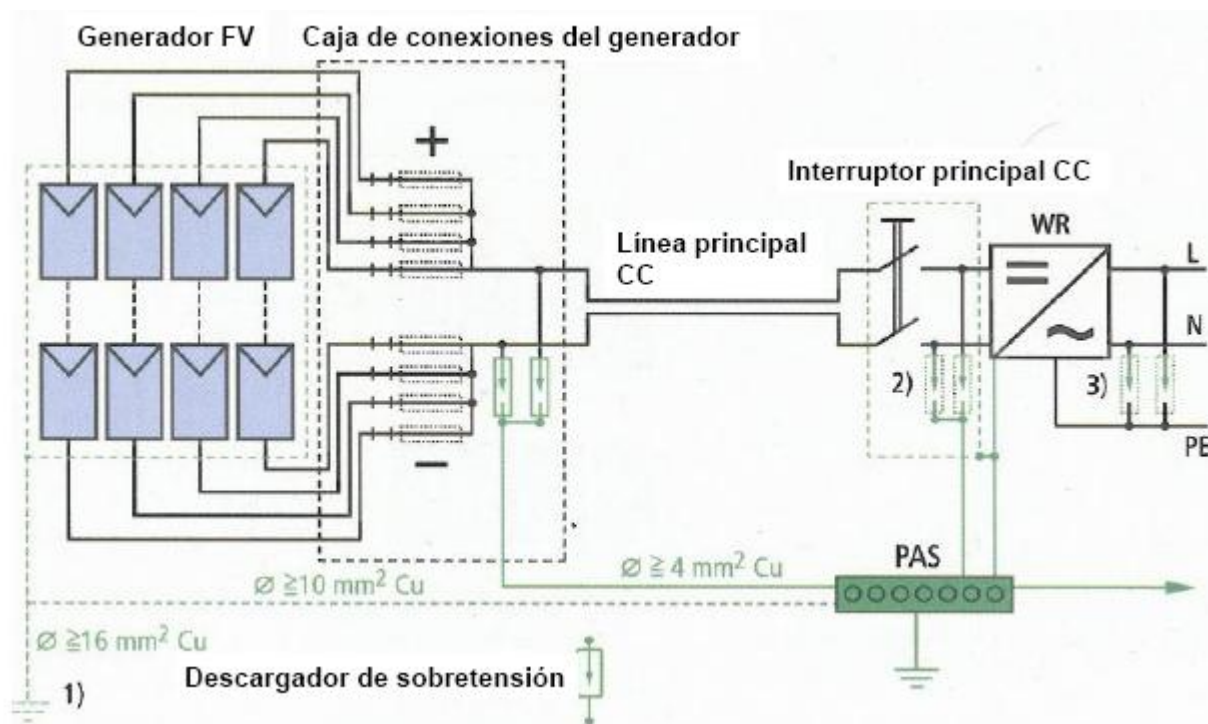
Generador FV

Caja de conexiones del generador

+

−

Interruptor principal CC

Línea principal CC

WR

L

N

PE

2)

3)

PAS

Ø ≧ 4 mm² Cu

Ø ≧10 mm² Cu

Ø ≧16 mm² Cu

Descargador de sobretensión

1)